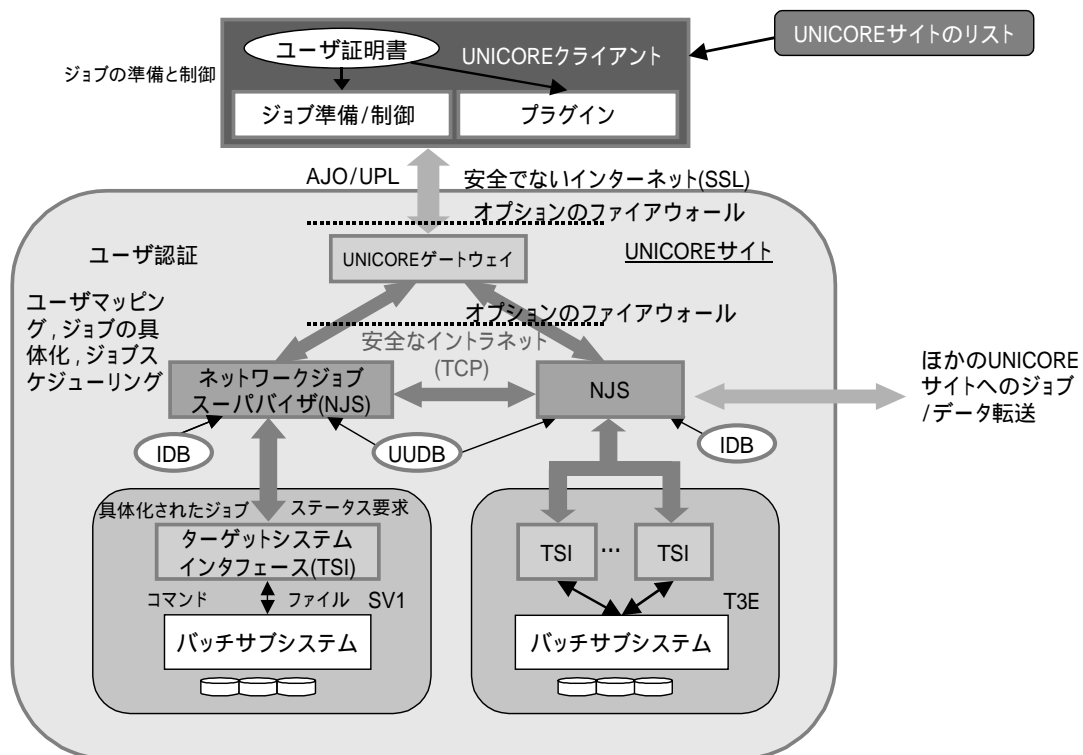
ユーザ証明書

UNICOREクライアント

UNICOREサイトのリスト

ジョブの準備と制御

ジョブ準備/制御

プラグイン

AJO/UPL

安全でないインターネット(SSL)

オプションのファイアウォール

ユーザ認証

UNICOREゲートウェイ

UNICOREサイト

ユーザマッピング,ジョブの具体化,ジョブスケジューリング

オプションのファイアウォール

安全なイントラネット (TCP)

ネットワークジョブスーパバイザ(NJS)

NJS

ほかのUNICOREサイトへのジョブ/データ転送

IDB

UUDB

IDB

具体化されたジョブ

ステータス要求

ターゲットシステムインタフェース(TSI)

TSI

...

TSI

コマンド

ファイル

SV1

T3E

バッチサブシステム

バッチサブシステム